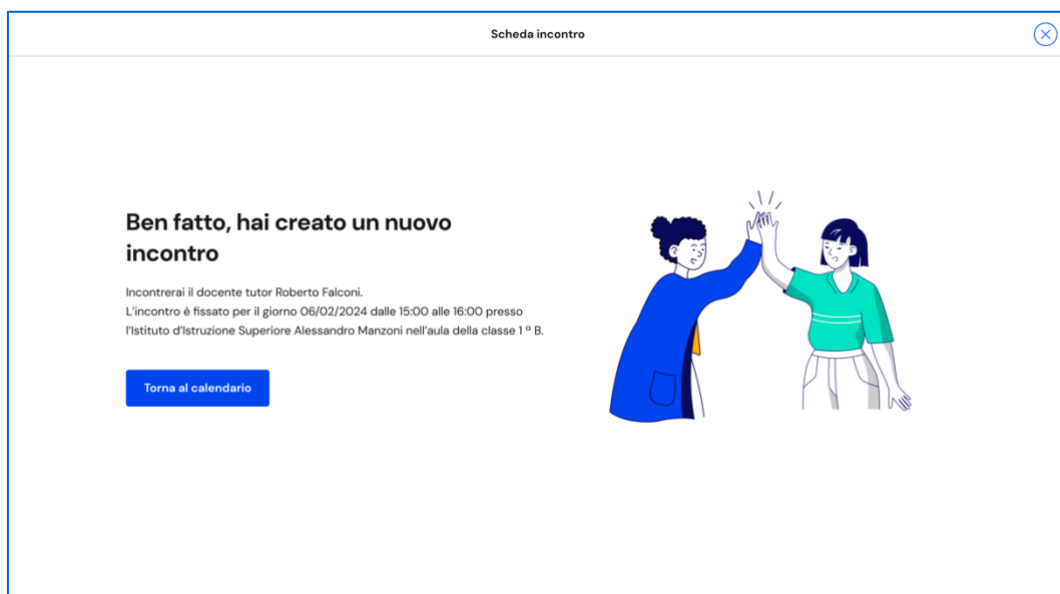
Scheda incontro

Ben fatto, hai creato un nuovo incontro

Incontrerai il docente tutor Roberto Falconi.
L'incontro è fissato per il giorno 06/02/2024 dalle 15:00 alle 16:00 presso l'Istituto d'Istruzione Superiore Alessandro Manzoni nell'aula della classe 1 ª B.

Torna al calendario